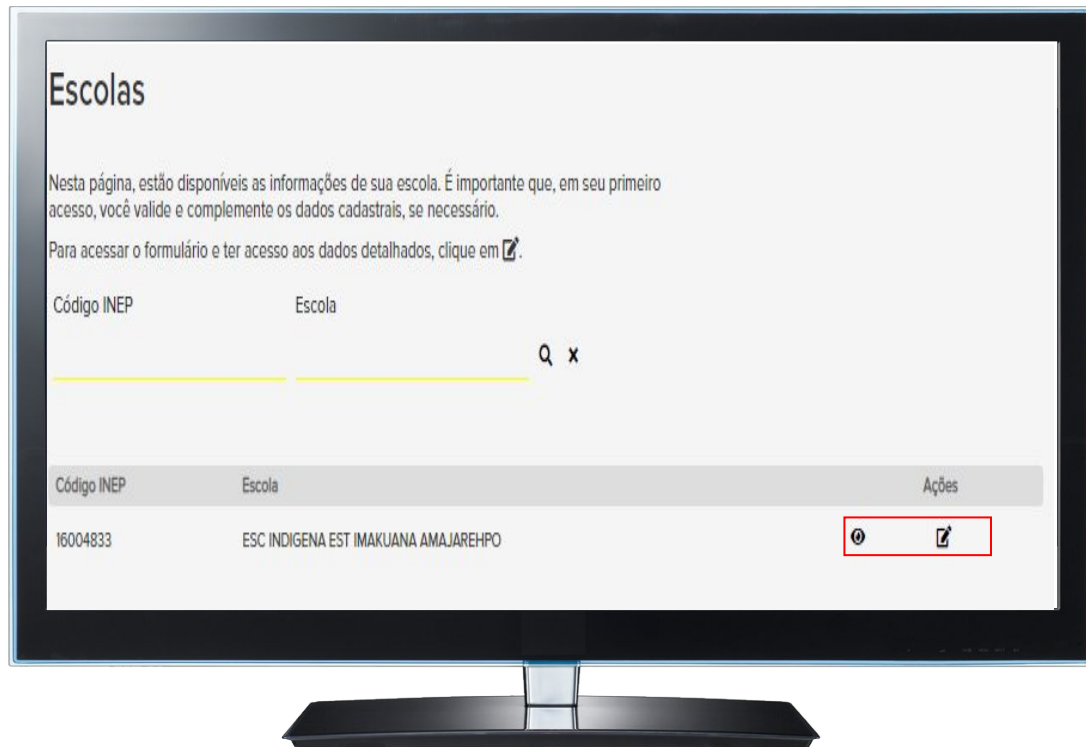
Escolas

Nesta página, estão disponíveis as informações de sua escola. É importante que, em seu primeiro acesso, você valide e complemente os dados cadastrais, se necessário.

Para acessar o formulário e ter acesso aos dados detalhados, clique em .

Código INEP

Escola

| Código INEP | Escola | Ações |
|---|---|---|
| 16004833 | ESC INDIGENA EST IMAKUANA AMAJAREHPO | |